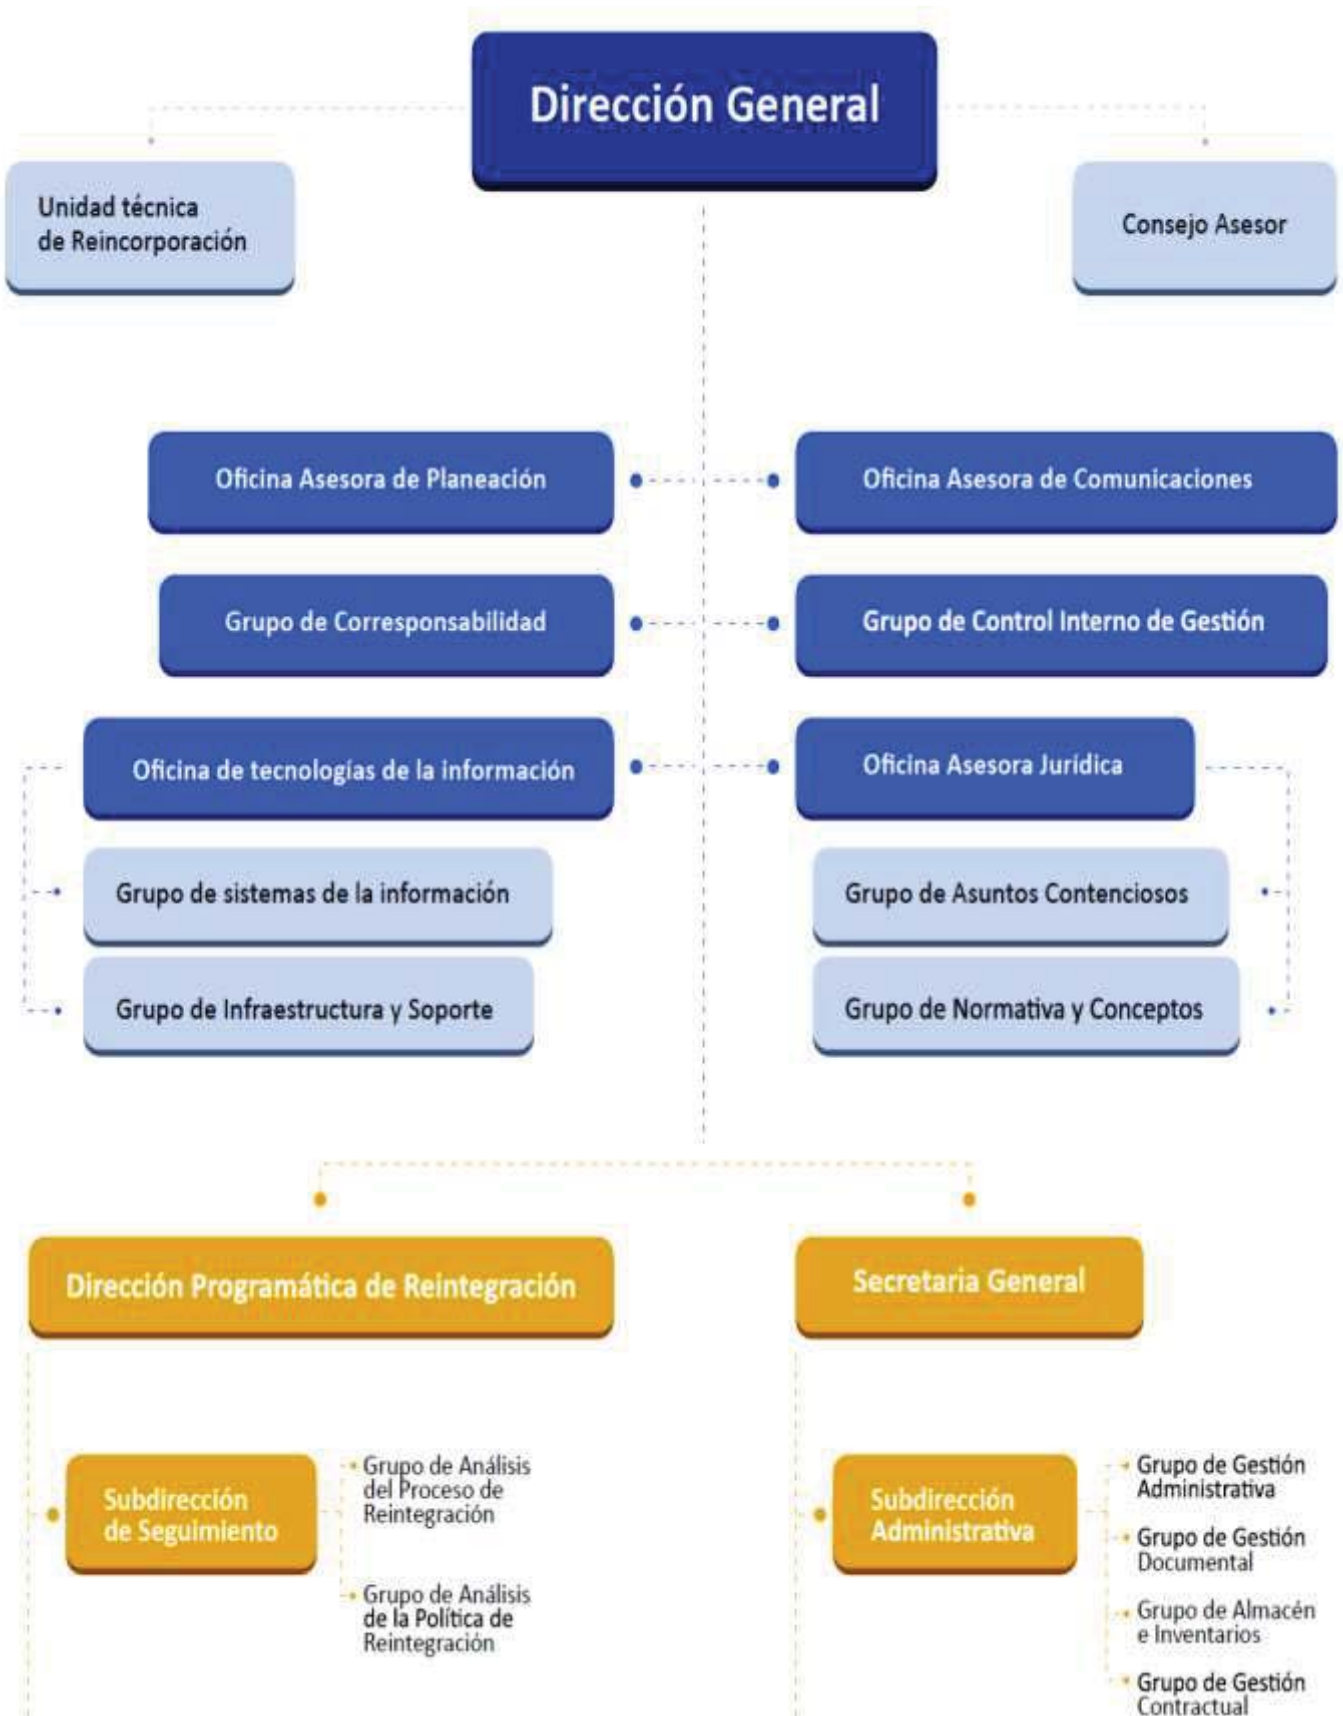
Dirección General

Unidad técnica de Reincorporación

Consejo Asesor

Oficina Asesora de Planeación

Oficina Asesora de Comunicaciones

Grupo de Corresponsabilidad

Grupo de Control Interno de Gestión

Oficina de tecnologías de la información

Oficina Asesora Jurídica

Grupo de sistemas de la información

Grupo de Asuntos Contenciosos

Grupo de Infraestructura y Soporte

Grupo de Normativa y Conceptos

Dirección Programática de Reintegración

Secretaria General

Subdirección de Seguimiento

Grupo de Análisis del Proceso de Reintegración

Grupo de Análisis de la Política de Reintegración

Subdirección Administrativa

Grupo de Gestión Administrativa

Grupo de Gestión Documental

Grupo de Almacén e Inventarios

Grupo de Gestión Contractual